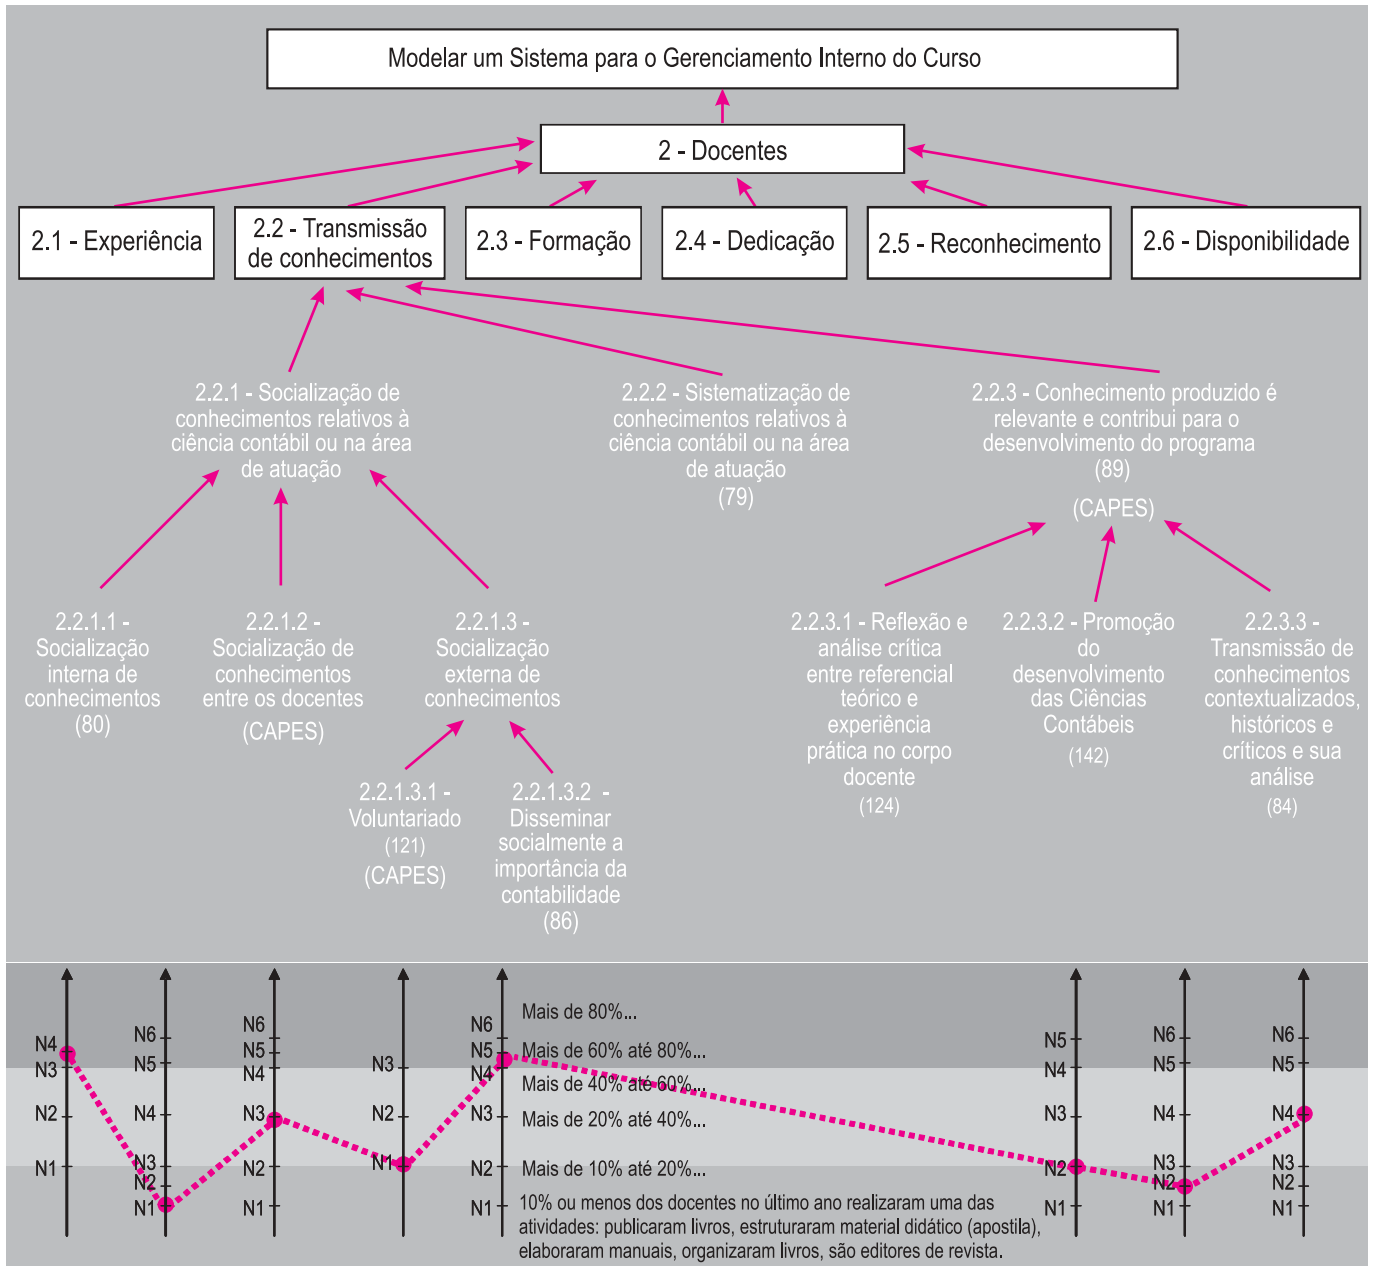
Modelar um Sistema para o Gerenciamento Interno do Curso

2 - Docentes

2.1 - Experiência

2.2 - Transmissão de conhecimentos

2.3 - Formação

2.4 - Dedicação

2.5 - Reconhecimento

2.6 - Disponibilidade

2.2.1 - Socialização de conhecimentos relativos à ciência contábil ou na área de atuação

2.2.2 - Sistematização de conhecimentos relativos à ciência contábil ou na área de atuação (79)

2.2.3 - Conhecimento produzido é relevante e contribui para o desenvolvimento do programa (89)

(CAPES)

2.2.1.1 - Socialização interna de conhecimentos (80)

2.2.1.2 - Socialização de conhecimentos entre os docentes (CAPES)

2.2.1.3 - Socialização externa de conhecimentos

2.2.1.3.1 - Voluntariado (121) (CAPES)

2.2.1.3.2 - Disseminar socialmente a importância da contabilidade (86)

2.2.3.1 - Reflexão e análise crítica entre referencial teórico e experiência prática no corpo docente (124)

2.2.3.2 - Promoção do desenvolvimento das Ciências Contábeis (142)

2.2.3.3 - Transmissão de conhecimentos contextualizados, históricos e críticos e sua análise (84)

N4 N3 N2 N1

N6 N5 N4 N3 N2 N1

N6 N5 N4 N3 N2 N1

N3 N2 N1

N6 N5 N4 N3 N2 N1

Mais de 80%...
Mais de 60% até 80%...
Mais de 40% até 60%...
Mais de 20% até 40%...
Mais de 10% até 20%...
10% ou menos dos docentes no último ano realizaram uma das atividades: publicaram livros, estruturaram material didático (apostila), elaboraram manuais, organizaram livros, são editores de revista.

N5 N4 N3 N2 N1

N6 N5 N4 N3 N2 N1

N6 N5 N4 N3 N2 N1